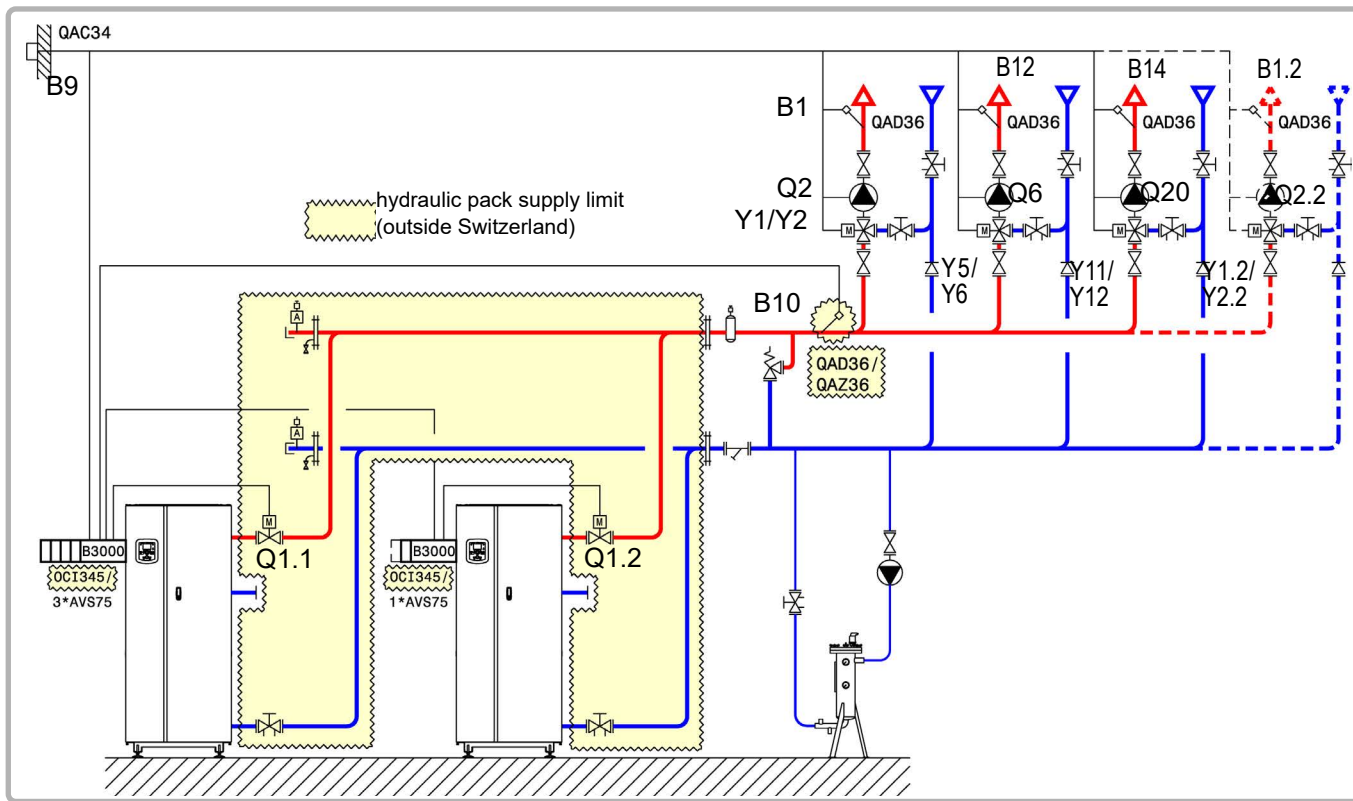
QAC34
B9
B1
QAD36
Q2
Y1/Y2
B12
QAD36
Q6
Y5/
Y6
B14
QAD36
Q20
Y11/
Y12
B1.2
QAD36
Q2.2
Y1.2/
Y2.2
hydraulic pack supply limit
(outside Switzerland)
B10
QAD36/
QAZ36
A
A
M
M
M
M
M
M
M
B3000
OCI345/
3*AVS75
Q1.1
B3000
OCI345/
1*AVS75
Q1.2